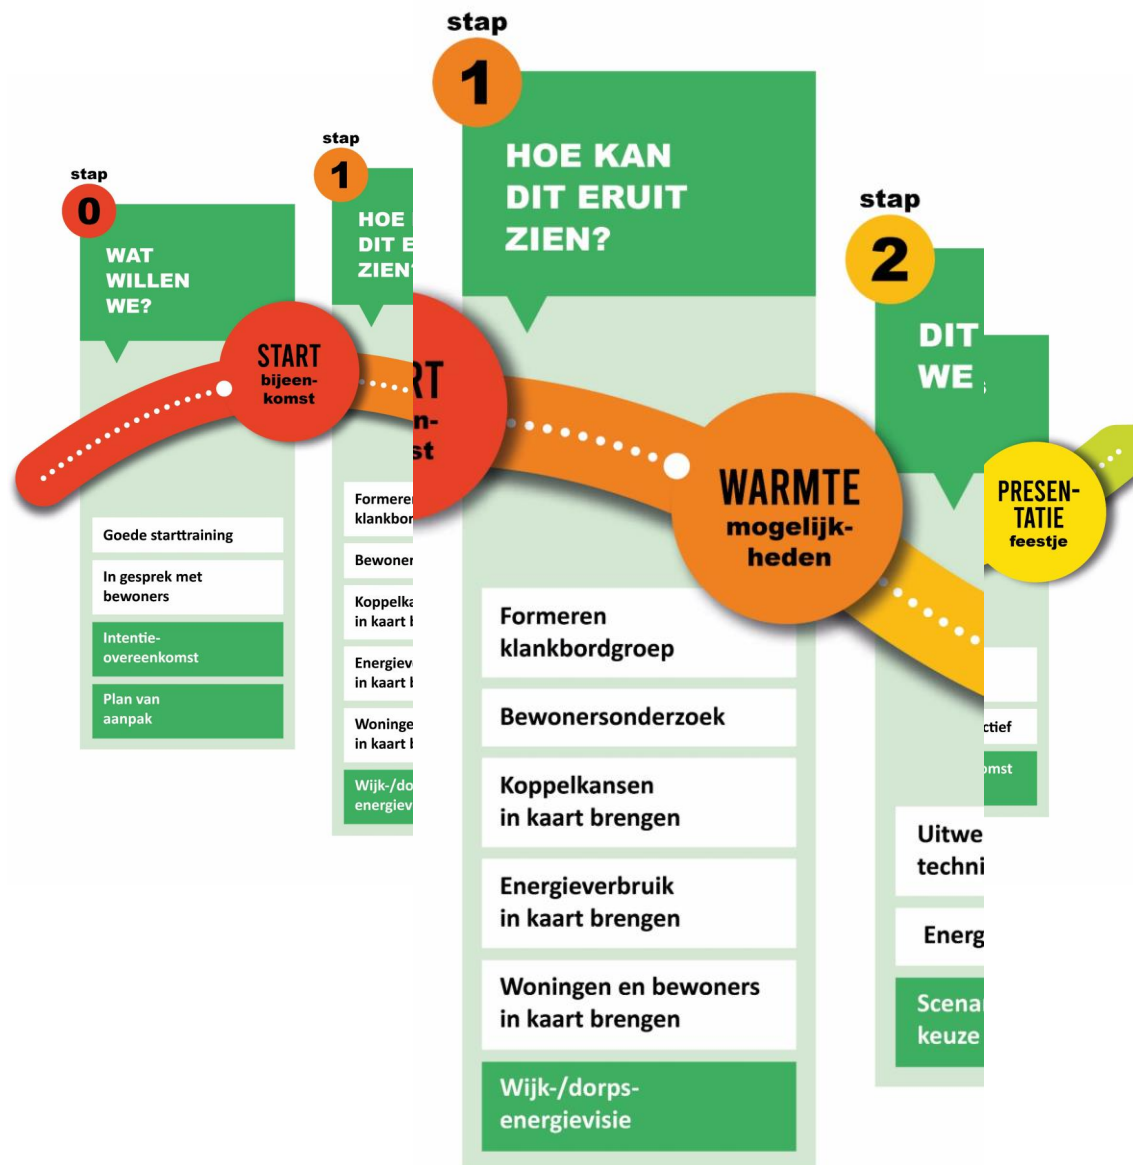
stap
0
WAT WILLEN WE?

START
bijeenkomst

Goede starttraining

In gesprek met bewoners

Intentieovereenkomst

Plan van aanpak

stap
1
HOE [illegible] DIT E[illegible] ZIEN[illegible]

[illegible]RT
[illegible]n-
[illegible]st

Formere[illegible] klankbor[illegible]

Bewoner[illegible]

Koppelka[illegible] in kaart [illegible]

Energiev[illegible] in kaart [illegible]

Woninge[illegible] in kaart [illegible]

Wijk-/do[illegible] energiev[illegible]

stap
1
HOE KAN DIT ERUIT ZIEN?

WARMTE
mogelijkheden

Formeren klankbordgroep

Bewonersonderzoek

Koppelkansen in kaart brengen

Energieverbruik in kaart brengen

Woningen en bewoners in kaart brengen

Wijk-/dorpsenergievisie

stap
2
DIT WE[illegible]

PRESENTATIE
feestje

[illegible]ctief

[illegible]mst

Uitwe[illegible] techni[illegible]

Energ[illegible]

Scena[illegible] keuze